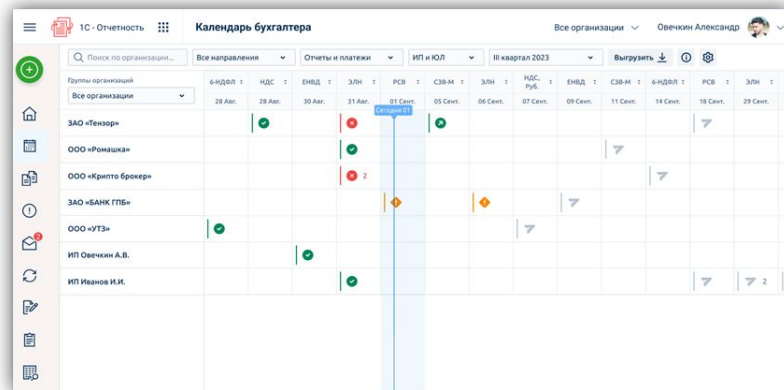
1С - Отчетность

Календарь бухгалтера

Все организации

Овечкин Александр

Поиск по организации...

Все направления

Отчеты и платежи

ИП и ЮЛ

III квартал 2023

Выгрузить

Группы организаций

Все организации

| | 6-НДФЛ | НДС | ЕНВД | ЭЛН | РСВ | СЗВ-М | ЭЛН | НДС, Руб. | ЕНВД | СЗВ-М | 6-НДФЛ | РСВ | ЭЛН |
|---|---|---|---|---|---|---|---|---|---|---|---|---|---|
| | 28 Авг. | 28 Авг. | 30 Авг. | 31 Авг. | 01 Сент. | 05 Сент. | 06 Сент. | 07 Сент. | 09 Сент. | 11 Сент. | 14 Сент. | 18 Сент. | 29 Сент. |
| ЗАО «Тензор» | | | | | | | | | | | | | |
| ООО «Ромашка» | | | | | | | | | | | | | |
| ООО «Крипто брокер» | | | | 2 | | | | | | | | | |
| ЗАО «БАНК ГПБ» | | | | | | | | | | | | | |
| ООО «УТЗ» | | | | | | | | | | | | | |
| ИП Овечкин А.В. | | | | | | | | | | | | | |
| ИП Иванов И.И. | | | | | | | | | | | | | 2 |

Сегодня 01